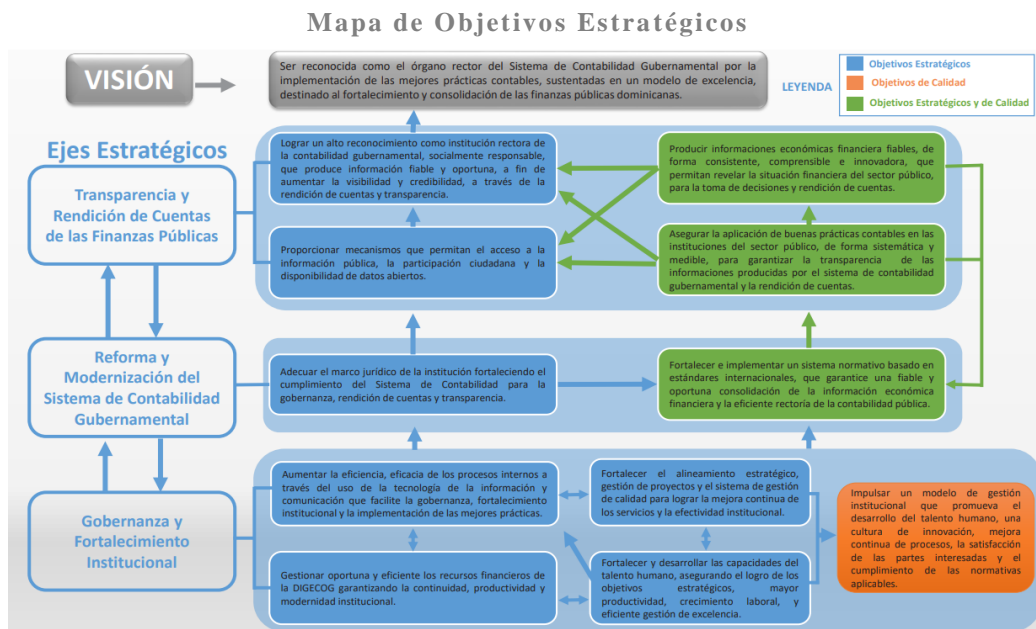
Mapa de Objetivos Estratégicos

VISIÓN

Ser reconocida como el órgano rector del Sistema de Contabilidad Gubernamental por la implementación de las mejores prácticas contables, sustentadas en un modelo de excelencia, destinado al fortalecimiento y consolidación de las finanzas públicas dominicanas.

LEYENDA

Objetivos Estratégicos

Objetivos de Calidad

Objetivos Estratégicos y de Calidad

Ejes Estratégicos

Transparencia y Rendición de Cuentas de las Finanzas Públicas

Lograr un alto reconocimiento como institución rectora de la contabilidad gubernamental, socialmente responsable, que produce información fiable y oportuna, a fin de aumentar la visibilidad y credibilidad, a través de la rendición de cuentas y transparencia.

Producir informaciones económicas financiera fiables, de forma consistente, comprensible e innovadora, que permitan revelar la situación financiera del sector público, para la toma de decisiones y rendición de cuentas.

Proporcionar mecanismos que permitan el acceso a la información pública, la participación ciudadana y la disponibilidad de datos abiertos.

Asegurar la aplicación de buenas prácticas contables en las instituciones del sector público, de forma sistemática y medible, para garantizar la transparencia de las informaciones producidas por el sistema de contabilidad gubernamental y la rendición de cuentas.

Reforma y Modernización del Sistema de Contabilidad Gubernamental

Adecuar el marco jurídico de la institución fortaleciendo el cumplimiento del Sistema de Contabilidad para la gobernanza, rendición de cuentas y transparencia.

Fortalecer e implementar un sistema normativo basado en estándares internacionales, que garantice una fiable y oportuna consolidación de la información económica financiera y la eficiente rectoría de la contabilidad pública.

Gobernanza y Fortalecimiento Institucional

Aumentar la eficiencia, eficacia de los procesos internos a través del uso de la tecnología de la información y comunicación que facilite la gobernanza, fortalecimiento institucional y la implementación de las mejores prácticas.

Fortalecer el alineamiento estratégico, gestión de proyectos y el sistema de gestión de calidad para lograr la mejora continua de los servicios y la efectividad institucional.

Impulsar un modelo de gestión institucional que promueva el desarrollo del talento humano, una cultura de innovación, mejora continua de procesos, la satisfacción de las partes interesadas y el cumplimiento de las normativas aplicables.

Gestionar oportuna y eficiente los recursos financieros de la DIGECOG garantizando la continuidad, productividad y modernidad institucional.

Fortalecer y desarrollar las capacidades del talento humano, asegurando el logro de los objetivos estratégicos, mayor productividad, crecimiento laboral, y eficiente gestión de excelencia.